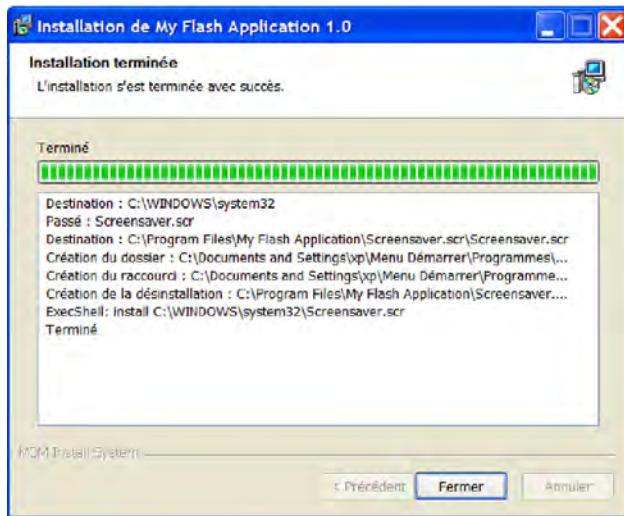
Installation de My Flash Application 1.0

Installation terminée

L'installation s'est terminée avec succès.

Terminé

Destination : C:\WINDOWS\system32
Passé : Screensaver.scr
Destination : C:\Program Files\My Flash Application\Screensaver.scr\Screensaver.scr
Création du dossier : C:\Documents and Settings\xp\Menu Démarrer\Programmes\...
Création du raccourci : C:\Documents and Settings\xp\Menu Démarrer\Programme...
Création de la désinstallation : C:\Program Files\My Flash Application\Screensaver....
ExecShell: install C:\WINDOWS\system32\Screensaver.scr
Terminé

NCM Install System

< Précédent   Fermer   Annuler